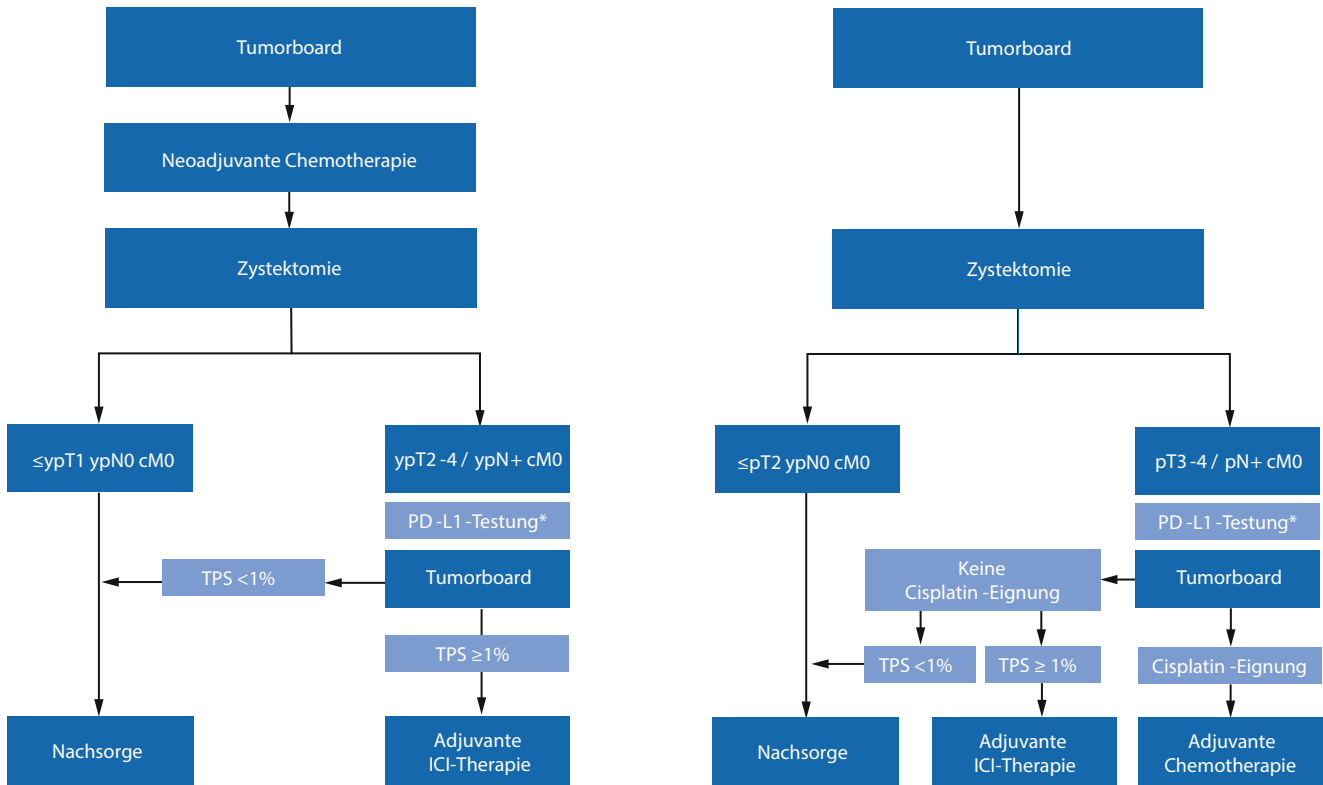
Tumorboard

Neoadjuvante Chemotherapie

Zystektomie

≤ypT1 ypN0 cM0

ypT2 -4 / ypN+ cM0

PD -L1 -Testung*

TPS <1%

Tumorboard

TPS ≥1%

Nachsorge

Adjuvante ICI-Therapie

Tumorboard

Zystektomie

≤pT2 ypN0 cM0

pT3 -4 / pN+ cM0

PD -L1 -Testung*

Keine Cisplatin -Eignung

Tumorboard

TPS <1%

TPS ≥ 1%

Cisplatin -Eignung

Nachsorge

Adjuvante ICI-Therapie

Adjuvante Chemotherapie